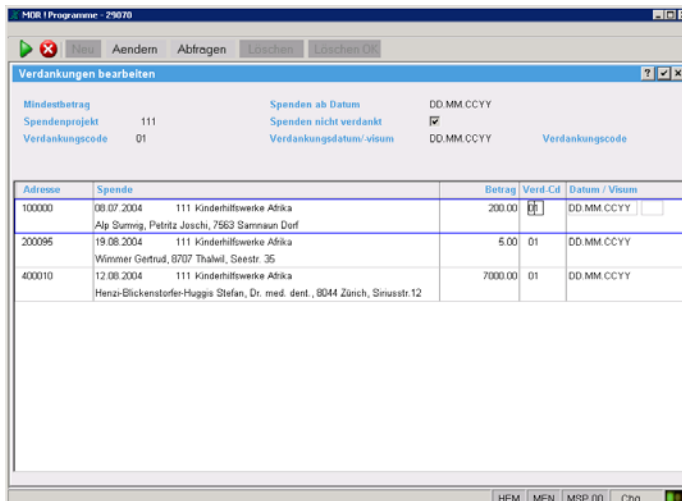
MOR ! Programme - 29070

Neu Aendern Abfragen Löschen Löschen OK

Verdankungen bearbeiten

Mindestbetrag
Spendenprojekt 111
Verdankungscode 01

Spenden ab Datum DD.MM.CCYY
Spenden nicht verdankt ☑
Verdankungsdatum/-visum DD.MM.CCYY Verdankungscode

| Adresse | Spende | Betrag | Verd-Cd | Datum / Visum |
|---|---|---|---|---|
| 100000 | 08.07.2004 111 Kinderhilfswerke Afrika<br>Alp Surnvig, Petritz Joschi, 7563 Samnaun Dorf | 200.00 | 01 | DD.MM.CCYY |
| 200095 | 19.08.2004 111 Kinderhilfswerke Afrika<br>Wimmer Gertrud, 8707 Thalwil, Seestr. 35 | 5.00 | 01 | DD.MM.CCYY |
| 400010 | 12.08.2004 111 Kinderhilfswerke Afrika<br>Henzi-Blickenstorfer-Huggis Stefan, Dr. med. dent., 8044 Zürich, Siriusstr.12 | 7000.00 | 01 | DD.MM.CCYY |

HEM MEN MSP 00 Chg